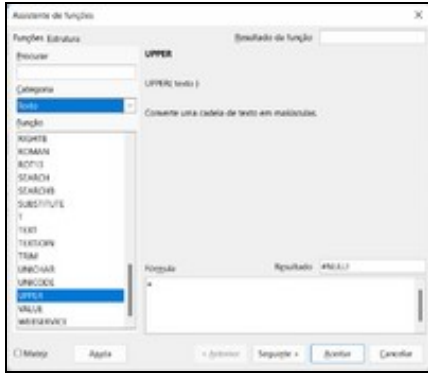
Assistente de funções

Funções Estrutura

Resultado da função

Procurar

Categoria

Texto

Função

RIGHTB
ROMAN
ROT13
SEARCH
SEARCHB
SUBSTITUTE
T
TEXT
TEXTJOIN
TRIM
UNICHAR
UNICODE
UPPER
VALUE
WEBSERVICE

UPPER

UPPER( texto )

Converte uma cadeia de texto em maiúsculas.

Fórmula

Resultado #NULL!

=

Matriz

Ajuda

« Anterior

Seguinte »

Aceitar

Cancelar